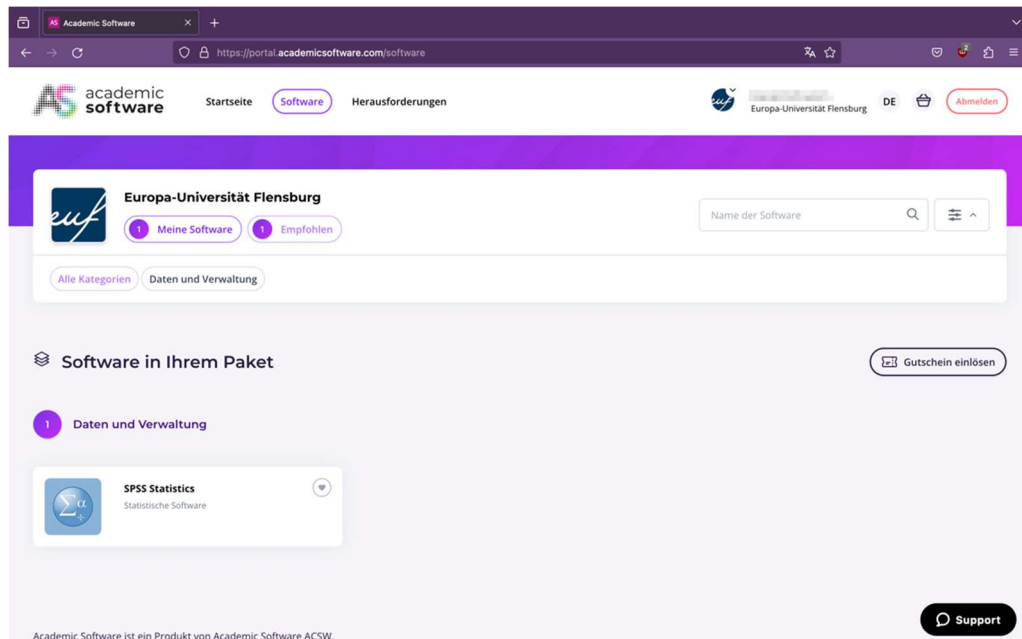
AS Academic Software ×
+

https://portal.academicsoftware.com/software

AS academic software
Startseite
Software
Herausforderungen

euf
Europa-Universität Flensburg
DE
Abmelden

euf
Europa-Universität Flensburg
1 Meine Software
1 Empfohlen

Name der Software

Alle Kategorien
Daten und Verwaltung

Software in Ihrem Paket

Gutschein einlösen

1 Daten und Verwaltung

SPSS Statistics
Statistische Software

Support

Academic Software ist ein Produkt von Academic Software ACSW.